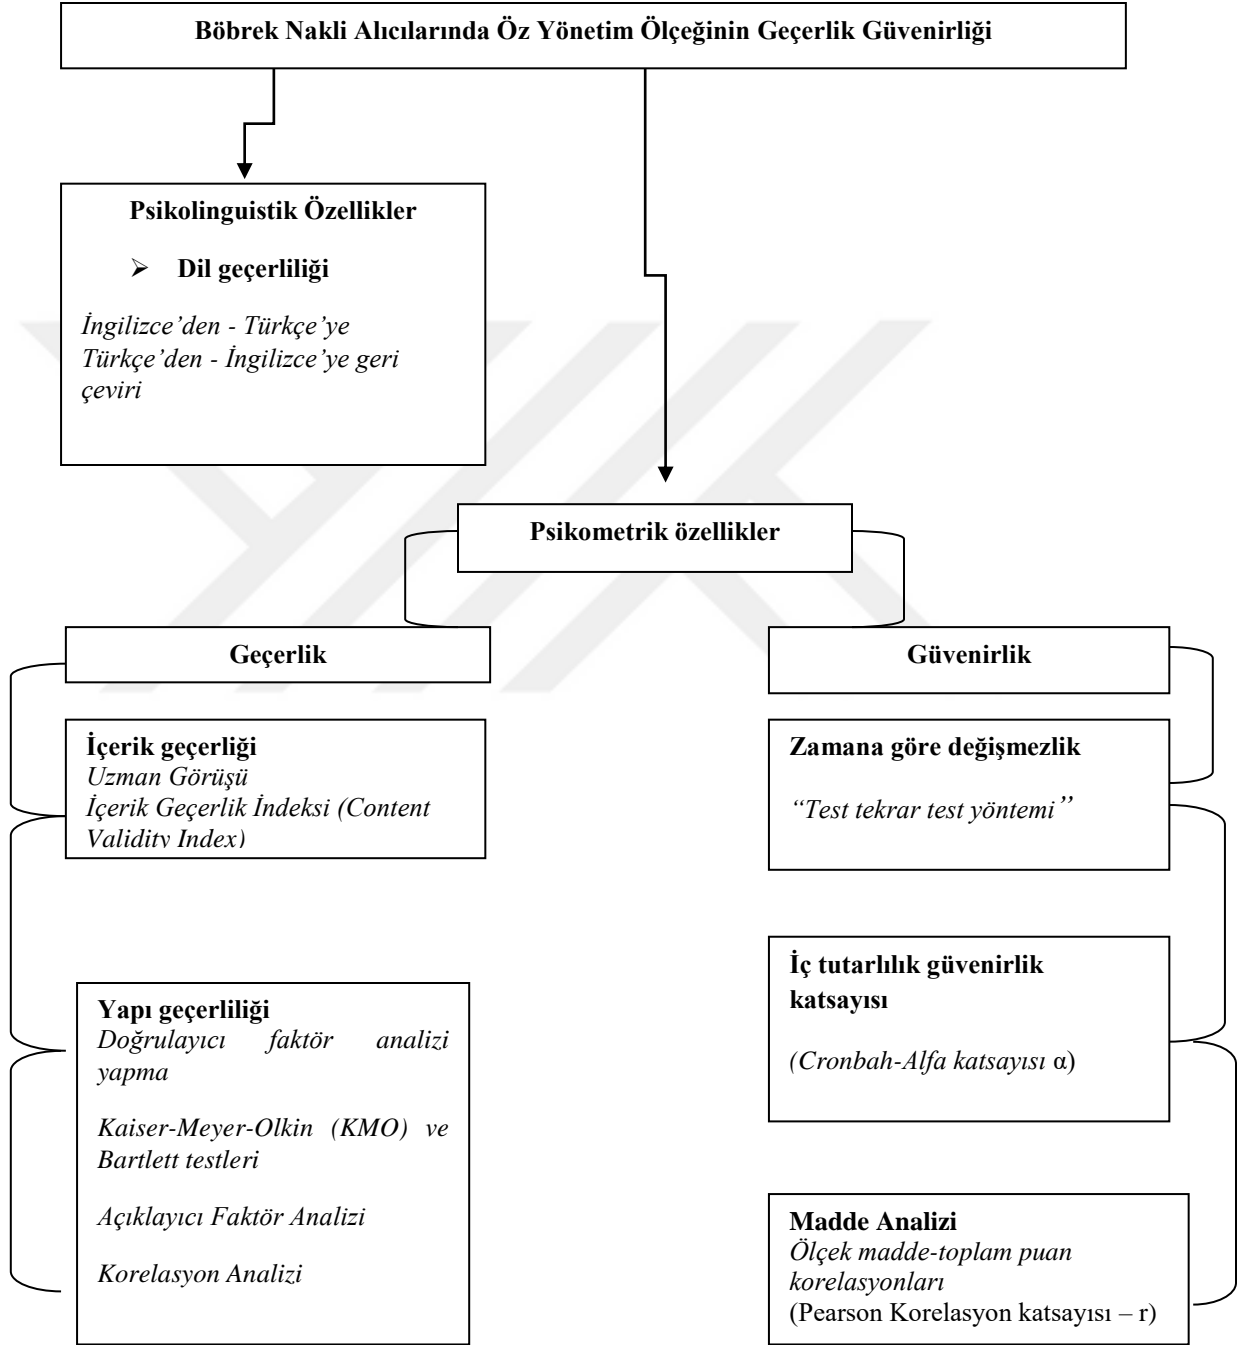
Böbrek Nakli Alıcılarında Öz Yönetim Ölçeğinin Geçerlik Güvenirliği

Psikolinguistik Özellikler

➢ Dil geçerliliği

İngilizce'den - Türkçe'ye Türkçe'den - İngilizce'ye geri çeviri

Psikometrik özellikler

Geçerlik

Güvenirlik

İçerik geçerliği
Uzman Görüşü
İçerik Geçerlik İndeksi (Content Validity Index)

Zamana göre değişmezlik

"Test tekrar test yöntemi"

Yapı geçerliliği
Doğrulayıcı faktör analizi yapma

Kaiser-Meyer-Olkin (KMO) ve Bartlett testleri

Açıklayıcı Faktör Analizi

Korelasyon Analizi

İç tutarlılık güvenirlik katsayısı

(Cronbah-Alfa katsayısı α)

Madde Analizi
Ölçek madde-toplam puan korelasyonları
(Pearson Korelasyon katsayısı – r)